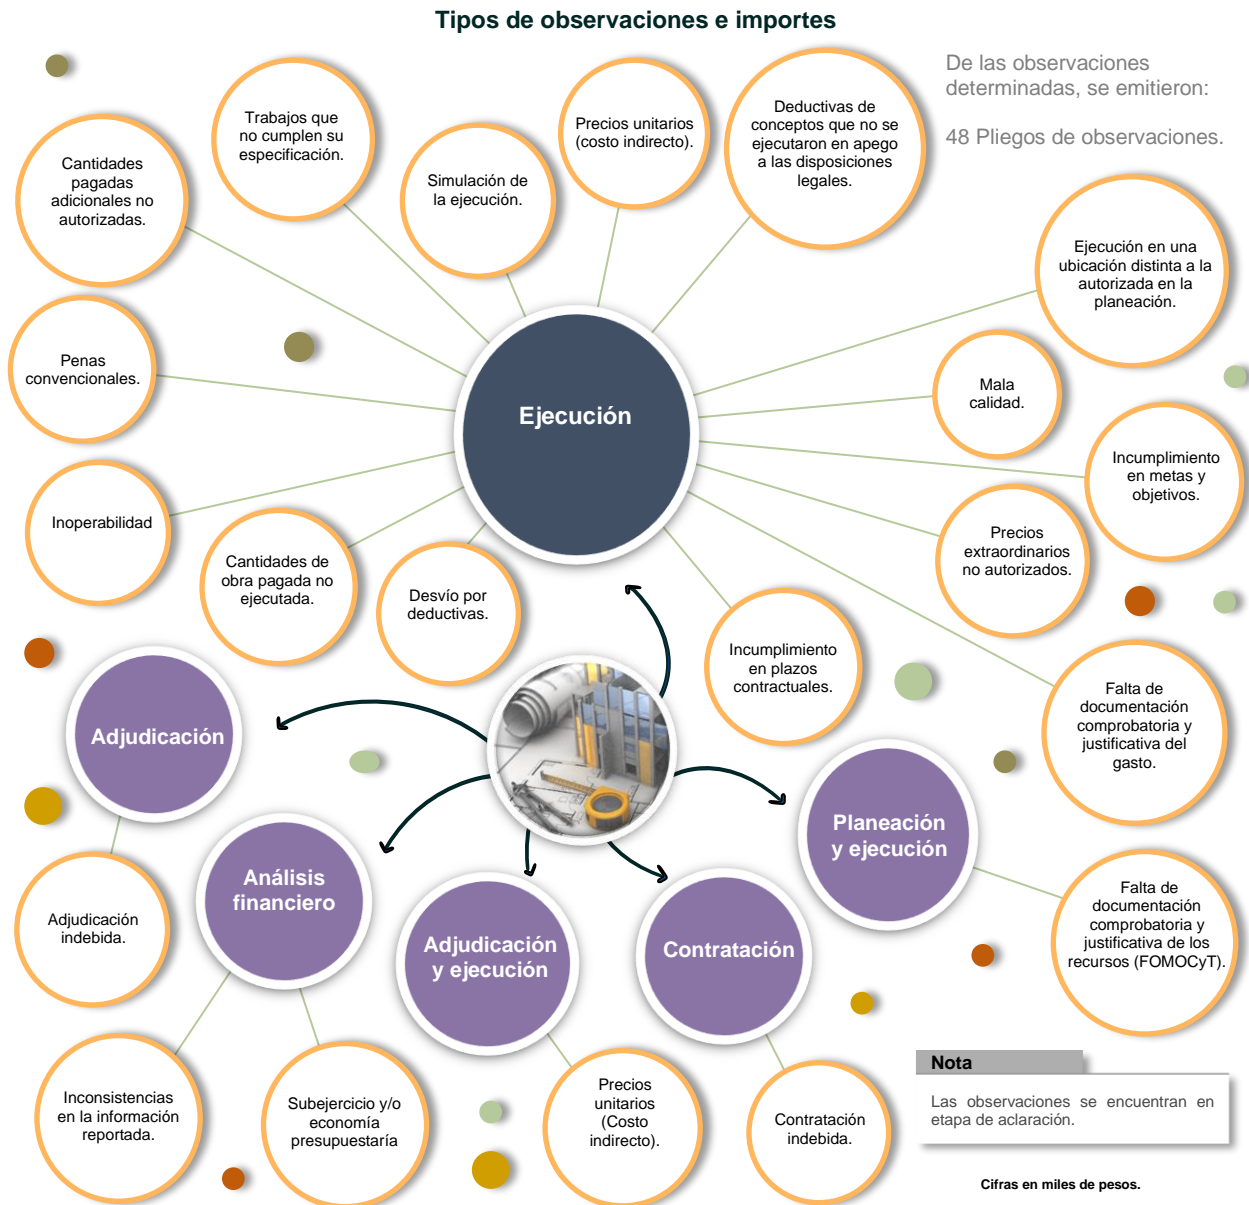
Tipos de observaciones e importes

De las observaciones determinadas, se emitieron:

48 Pliegos de observaciones.

Cantidades pagadas adicionales no autorizadas.

Trabajos que no cumplen su especificación.

Simulación de la ejecución.

Precios unitarios (costo indirecto).

Deductivas de conceptos que no se ejecutaron en apego a las disposiciones legales.

Ejecución en una ubicación distinta a la autorizada en la planeación.

Penas convencionales.

Ejecución

Mala calidad.

Incumplimiento en metas y objetivos.

Inoperabilidad

Cantidades de obra pagada no ejecutada.

Desvío por deductivas.

Precios extraordinarios no autorizados.

Incumplimiento en plazos contractuales.

Falta de documentación comprobatoria y justificativa del gasto.

Adjudicación

Planeación y ejecución

Adjudicación indebida.

Análisis financiero

Adjudicación y ejecución

Contratación

Falta de documentación comprobatoria y justificativa de los recursos (FOMOCyT).

Inconsistencias en la información reportada.

Subejercicio y/o economía presupuestaría

Precios unitarios (Costo indirecto).

Contratación indebida.

Nota

Las observaciones se encuentran en etapa de aclaración.

Cifras en miles de pesos.